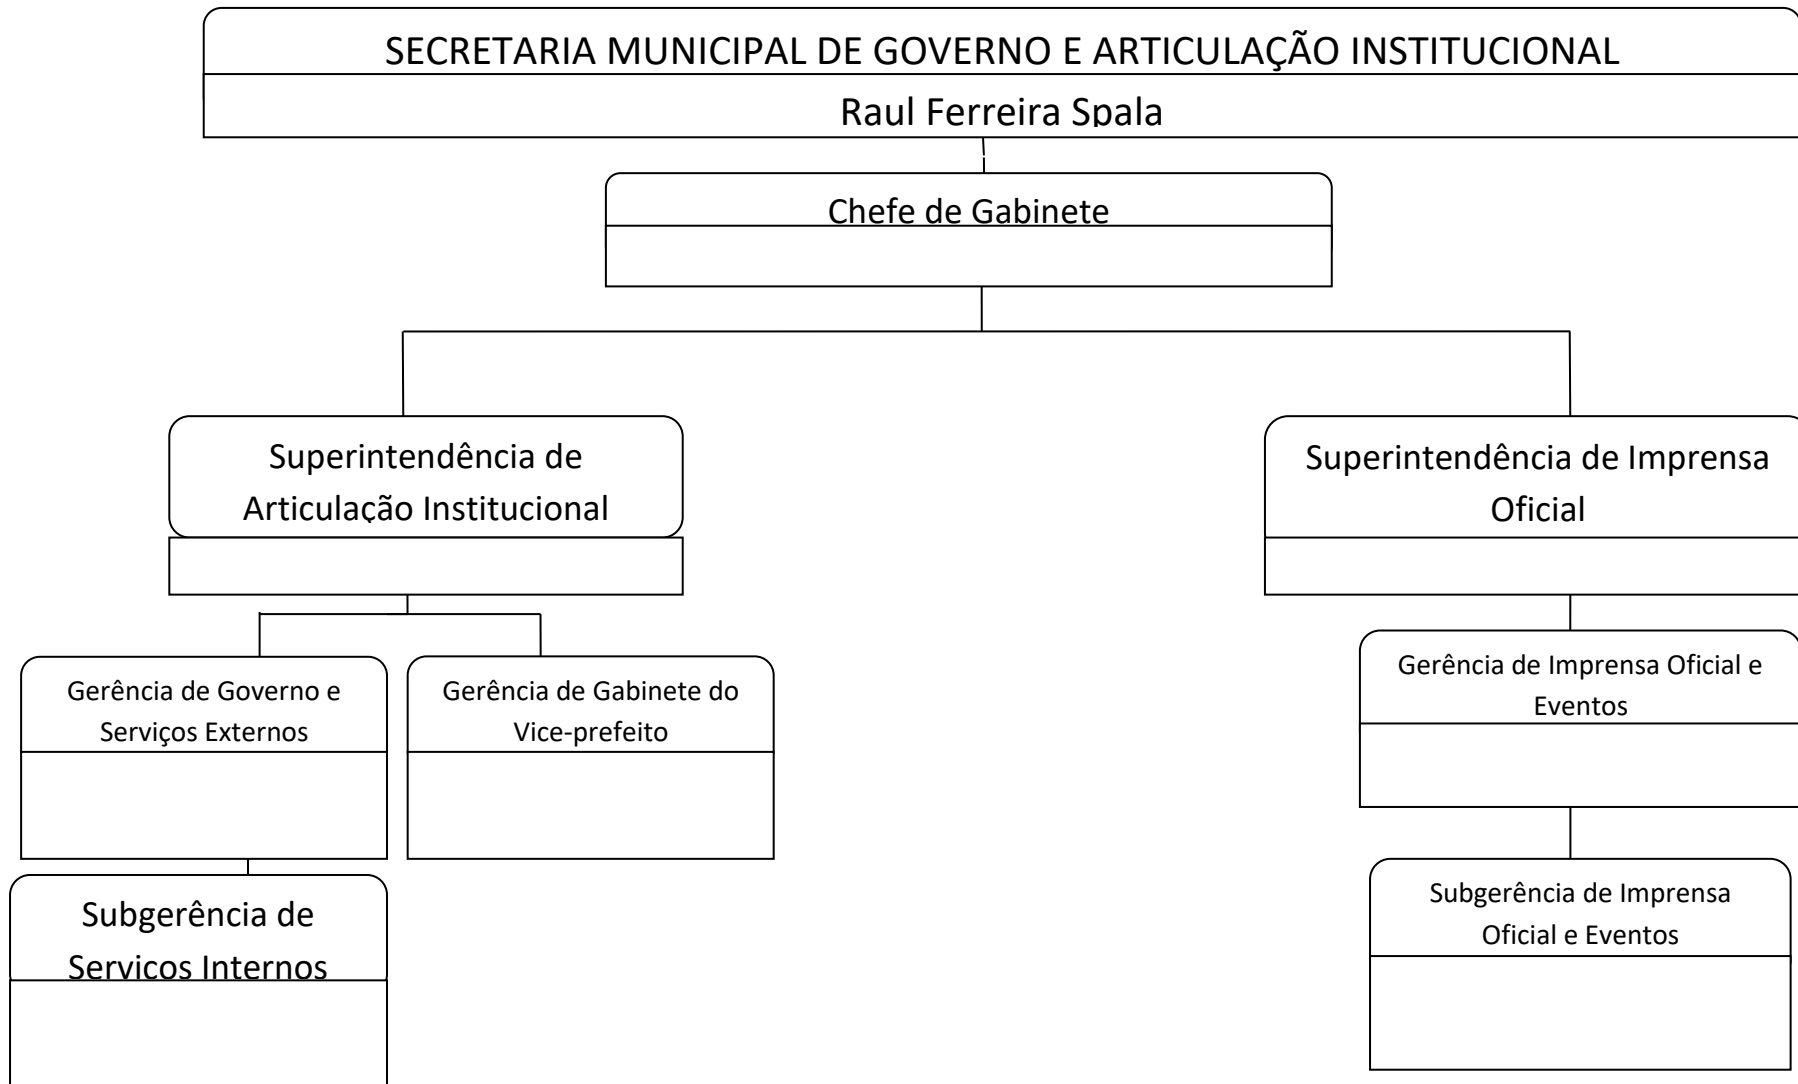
SECRETARIA MUNICIPAL DE GOVERNO E ARTICULAÇÃO INSTITUCIONAL

Raul Ferreira Spala

Chefe de Gabinete

Superintendência de Articulação Institucional

Superintendência de Imprensa Oficial

Gerência de Governo e Serviços Externos

Gerência de Gabinete do Vice-prefeito

Gerência de Imprensa Oficial e Eventos

Subgerência de Servicos Internos

Subgerência de Imprensa Oficial e Eventos